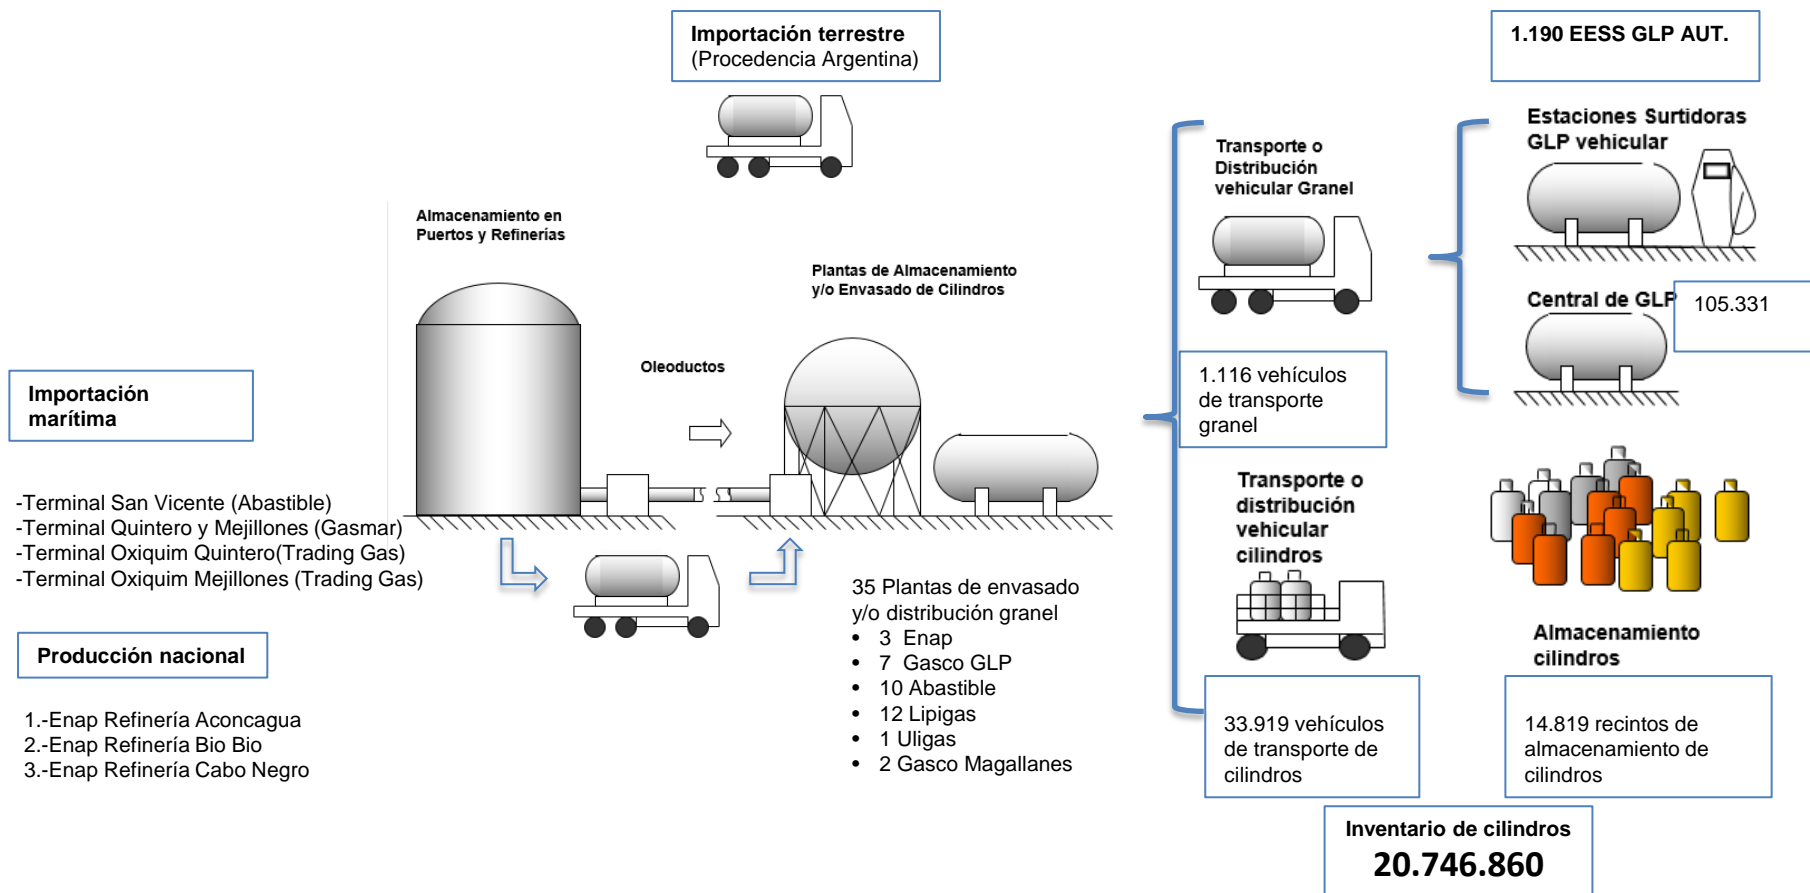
Importación terrestre
(Procedencia Argentina)

1.190 EESS GLP AUT.

Almacenamiento en Puertos y Refinerías

Plantas de Almacenamiento y/o Envasado de Cilindros

Oleoductos

Importación marítima

-Terminal San Vicente (Abastible)
-Terminal Quintero y Mejillones (Gasmar)
-Terminal Oxiquim Quintero(Trading Gas)
-Terminal Oxiquim Mejillones (Trading Gas)

Producción nacional

1.-Enap Refinería Aconcagua
2.-Enap Refinería Bio Bio
3.-Enap Refinería Cabo Negro

35 Plantas de envasado y/o distribución granel
• 3 Enap
• 7 Gasco GLP
• 10 Abastible
• 12 Lipigas
• 1 Uligas
• 2 Gasco Magallanes

Transporte o Distribución vehicular Granel

1.116 vehículos de transporte granel

Transporte o distribución vehicular cilindros

33.919 vehículos de transporte de cilindros

Estaciones Surtidoras GLP vehicular

Central de GLP

105.331

Almacenamiento cilindros

14.819 recintos de almacenamiento de cilindros

Inventario de cilindros
20.746.860